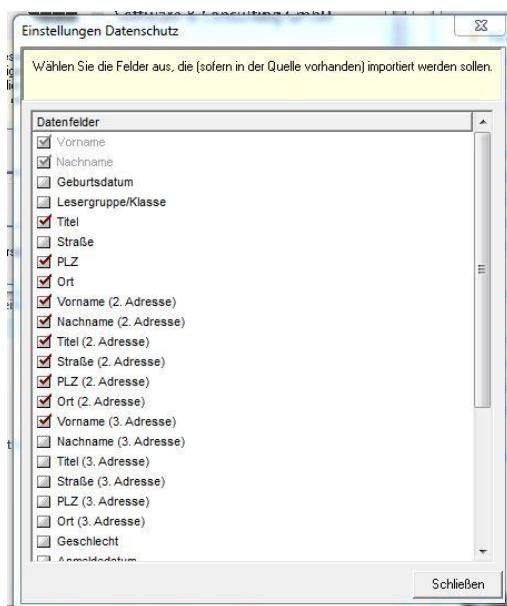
Einstellungen Datenschutz

Wählen Sie die Felder aus, die (sofern in der Quelle vorhanden) importiert werden sollen.

Datenfelder
Vorname
Nachname
Geburtsdatum
Lesergruppe/Klasse
Titel
Straße
PLZ
Ort
Vorname (2. Adresse)
Nachname (2. Adresse)
Titel (2. Adresse)
Straße (2. Adresse)
PLZ (2. Adresse)
Ort (2. Adresse)
Vorname (3. Adresse)
Nachname (3. Adresse)
Titel (3. Adresse)
Straße (3. Adresse)
PLZ (3. Adresse)
Ort (3. Adresse)
Geschlecht
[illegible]

Schließen